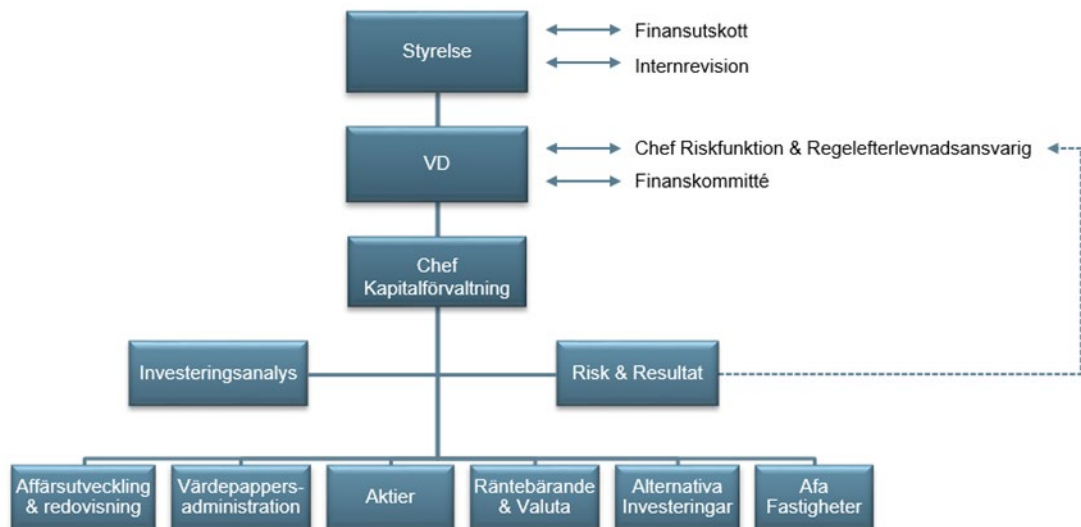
Styrelse

Finansutskott

Internrevision

VD

Chef Riskfunktion & Regelefterlevnadsansvarig

Finanskommitté

Chef Kapitalförvaltning

Investeringsanalys

Risk & Resultat

Affärsutveckling & redovisning

Värdepappersadministration

Aktier

Räntebärande & Valuta

Alternativa Investeringar

Afa Fastigheter